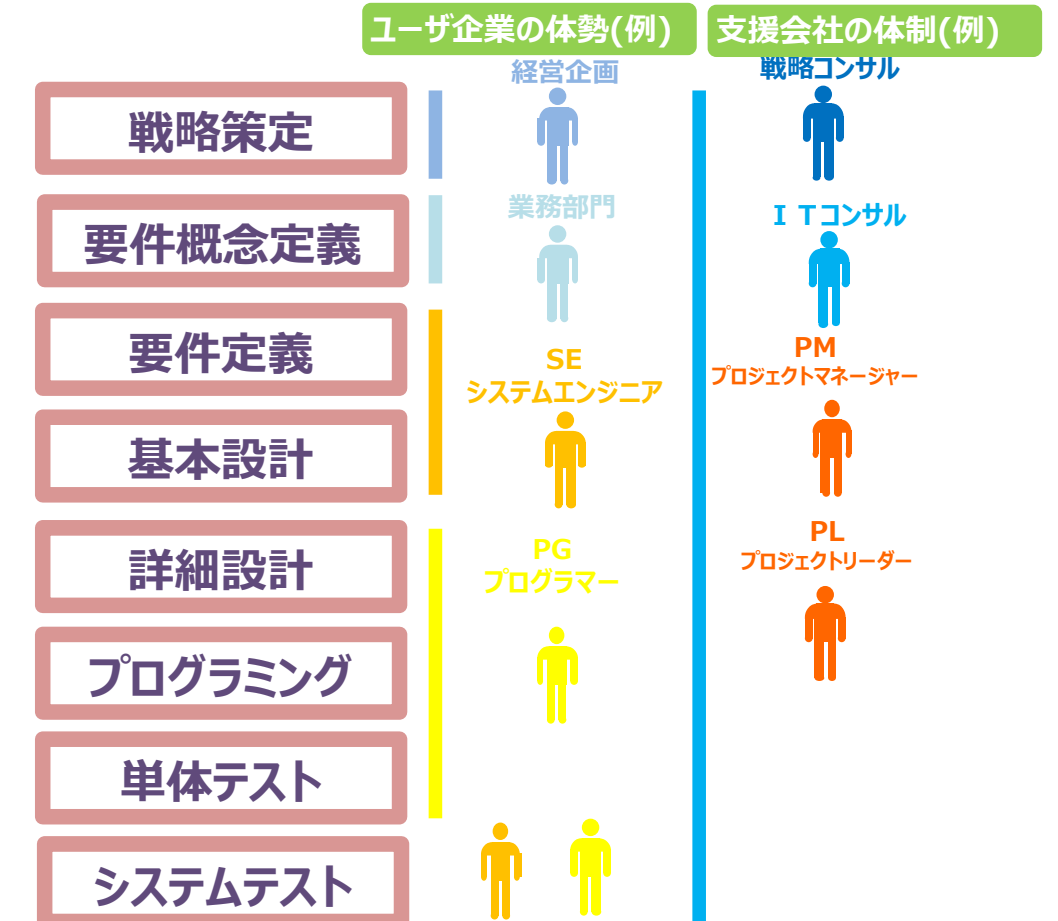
ユーザ企業の体勢(例)

支援会社の体制(例)

戦略策定

要件概念定義

要件定義

基本設計

詳細設計

プログラミング

単体テスト

システムテスト

経営企画

業務部門

SE
システムエンジニア

PG
プログラマー

戦略コンサル

ＩＴコンサル

PM
プロジェクトマネージャー

PL
プロジェクトリーダー